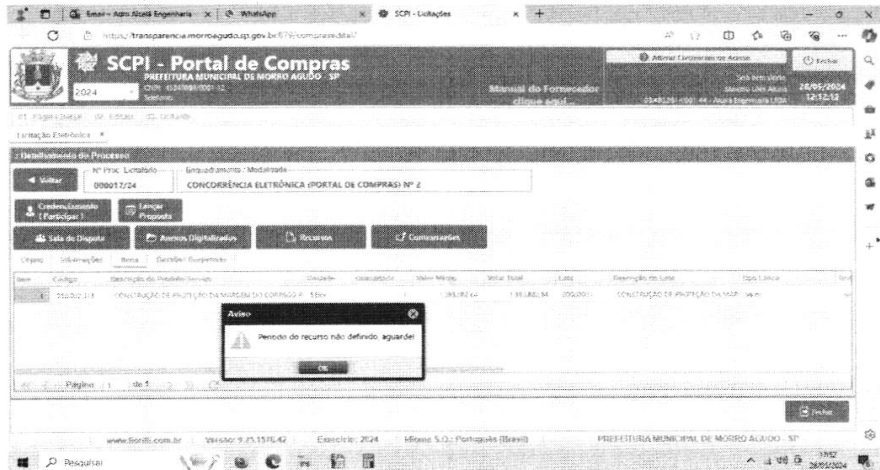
Email - Astro Abadi Engenharia | WhatsApp | SCPI - Licitações

https://transparencia.morroagudo.sp.gov.br/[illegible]

SCPI - Portal de Compras
PREFEITURA MUNICIPAL DE MORRO AGUDO - SP
2024

Manual do Fornecedor clique aqui...

Alterar Credenciais no Acesso
Fechar
28/05/2024
12:12:12

Página Inicial | Editais | Licitação
Licitação Eletrônica

Detalhamento do Processo

Voltar
Nº Proc. Licitatório
000017/24
Enquadramento - Modalidade
CONCORRÊNCIA ELETRÔNICA (PORTAL DE COMPRAS) Nº 2

Credenciamento (Participar)
Lançar Proposta
Sala de Disputa
Anexos Digitalizados
Recursos
Comunicações

Órgãos | Informações | Itens | Detalhes Suspensões

Item | Código | Descrição do Produto/Serviço | Unidade | Quantidade | Valor Médio | Valor Total | Lote | Descrição do Lote | Tipo Lance
1 | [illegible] | CONSTRUÇÃO DE PROTEÇÃO DA MARGEM DO CORREGO P... | SERV | | 1.385.882,64 | 1.385.882,64 | 000001 | CONSTRUÇÃO DE PROTEÇÃO DA MAR... | Valor

Aviso
Período do recurso não definido, aguarde!
OK

Página 1 de 1

Fechar

www.fiorilli.com.br | Versão: 9.25.1576.42 | Exercício: 2024 | Idioma S.O.: Português (Brasil) | PREFEITURA MUNICIPAL DE MORRO AGUDO - SP

Pesquisar
28/05/2024